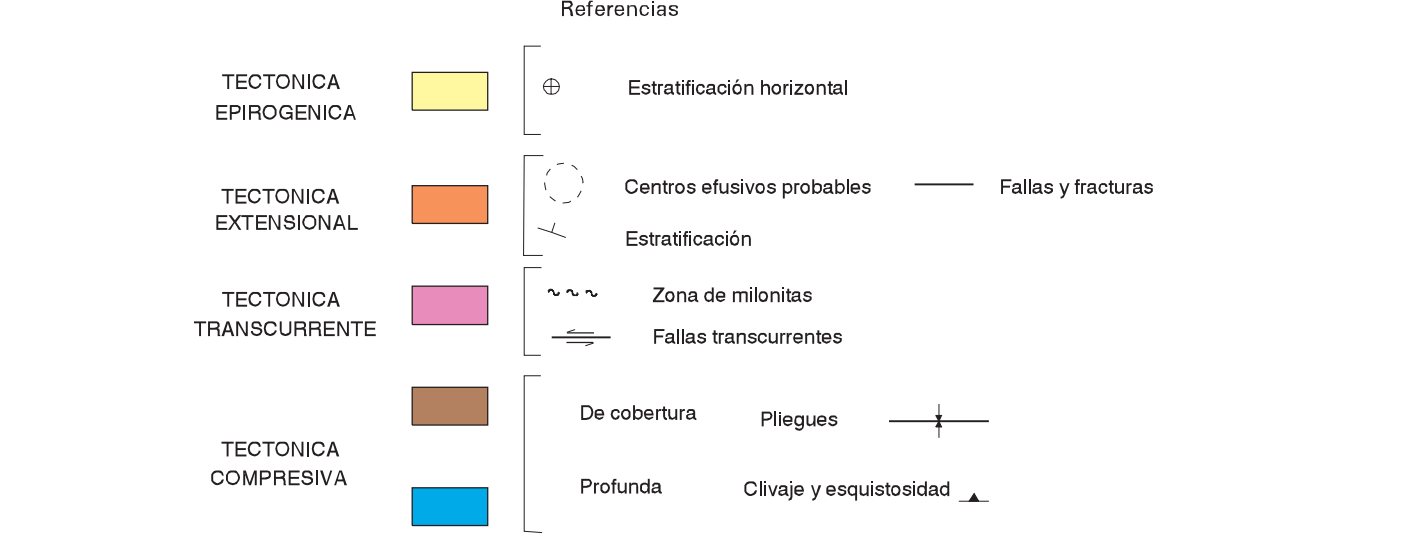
Referencias

TECTONICA EPIROGENICA

Estratificación horizontal

TECTONICA EXTENSIONAL

Centros efusivos probables

Fallas y fracturas

Estratificación

TECTONICA TRANSCURRENTE

Zona de milonitas

Fallas transcurrentes

TECTONICA COMPRESIVA

De cobertura

Pliegues

Profunda

Clivaje y esquistosidad